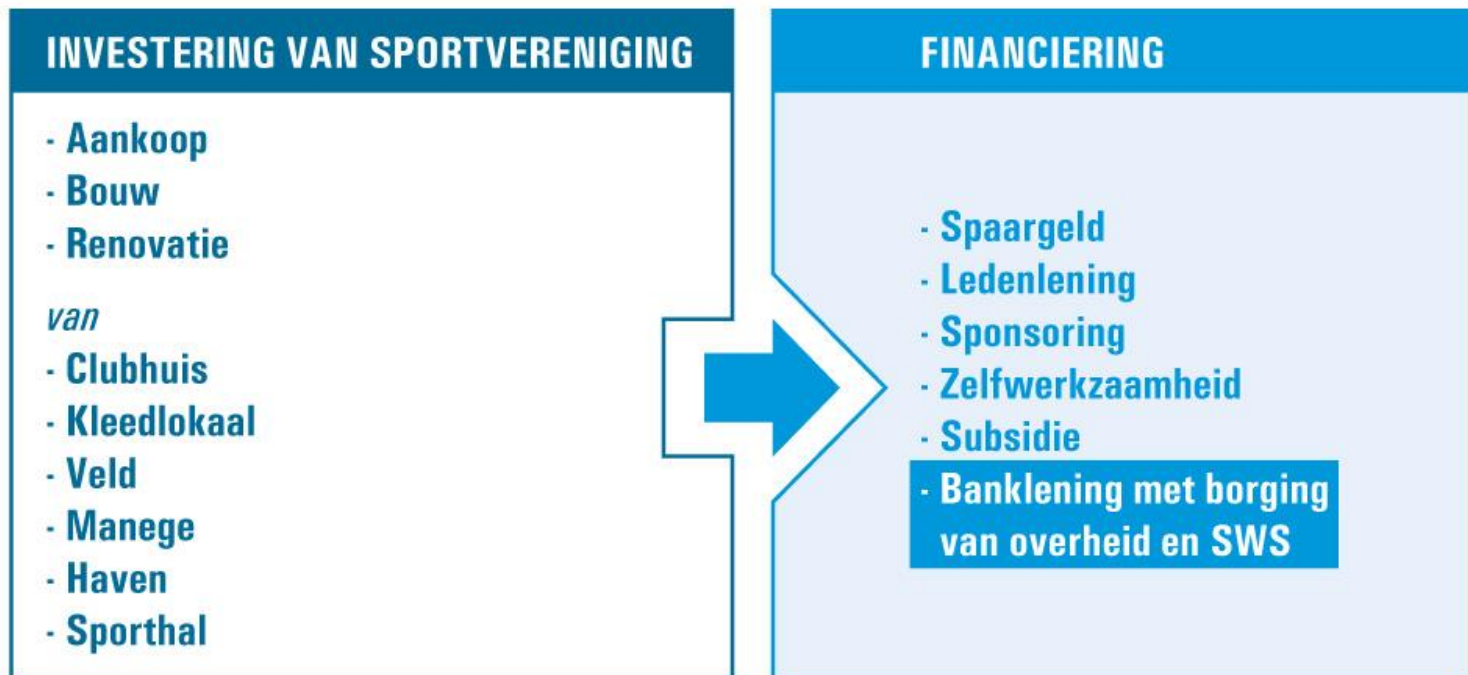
INVESTERING VAN SPORTVERENIGING

· Aankoop
· Bouw
· Renovatie

van

· Clubhuis
· Kleedlokaal
· Veld
· Manege
· Haven
· Sporthal

FINANCIERING

· Spaargeld
· Ledenlening
· Sponsoring
· Zelfwerkzaamheid
· Subsidie
· Banklening met borging van overheid en SWS